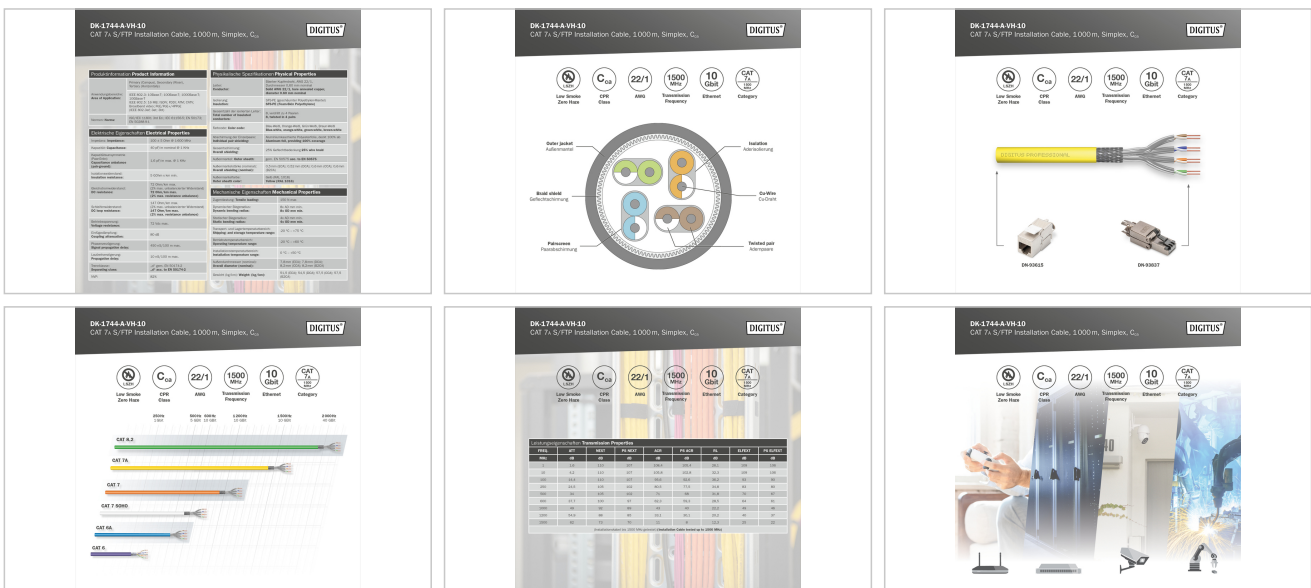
DK-1744-A-VH-10
CAT 7A S/FTP Installation Cable, 1000 m, Simplex, $C_{ca}$

DIGITUS

Produktinformation Product Information

Physikalische Spezifikationen Physical Properties

Elektrische Eigenschaften Electrical Properties

Mechanische Eigenschaften Mechanical Properties

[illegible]

DK-1744-A-VH-10
CAT 7A S/FTP Installation Cable, 1000 m, Simplex, $C_{ca}$

DIGITUS

LSZH
Low Smoke Zero Haze

$C_{ca}$
CPR Class

22/1
AWG

1500 MHz
Transmission Frequency

10 Gbit
Ethernet

CAT 7A
Category

Outer jacket
Außenmantel

Braid shield
Geflechtschirmung

Foil screen
Paarabschirmung

Isolation
Aderisolierung

Cu-Wire
Cu-Draht

Twisted pair
Aderpaare

DK-1744-A-VH-10
CAT 7A S/FTP Installation Cable, 1000 m, Simplex, $C_{ca}$

DIGITUS

Low Smoke Zero Haze
CPR Class
AWG
Transmission Frequency
Ethernet
Category

DIGITUS PROFESSIONAL

DN-93615
DN-93637

DK-1744-A-VH-10
CAT 7A S/FTP Installation Cable, 1000 m, Simplex, $C_{ca}$

DIGITUS

Low Smoke Zero Haze
CPR Class
AWG
Transmission Frequency
Ethernet
Category

250Hz
500Hz
600Hz
1,000Hz
1,500Hz
2,000Hz

CAT 8.2
CAT 7A
CAT 7
CAT 7 SOHO
CAT 6A
CAT 6

DK-1744-A-VH-10
CAT 7A S/FTP Installation Cable, 1000 m, Simplex, $C_{ca}$

DIGITUS

Low Smoke Zero Haze
CPR Class
AWG
Transmission Frequency
Ethernet
Category

Leistungseigenschaften Transmission Properties

| FREQ. | ATT. | NEXT | PS NEXT | ACR | PS ACR | RL | ELFEXT | PS ELFEXT |
|---|---|---|---|---|---|---|---|---|
| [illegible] | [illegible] | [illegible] | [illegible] | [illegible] | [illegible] | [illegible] | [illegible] | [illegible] |

DK-1744-A-VH-10
CAT 7A S/FTP Installation Cable, 1000 m, Simplex, $C_{ca}$

DIGITUS

Low Smoke Zero Haze
CPR Class
AWG
Transmission Frequency
Ethernet
Category